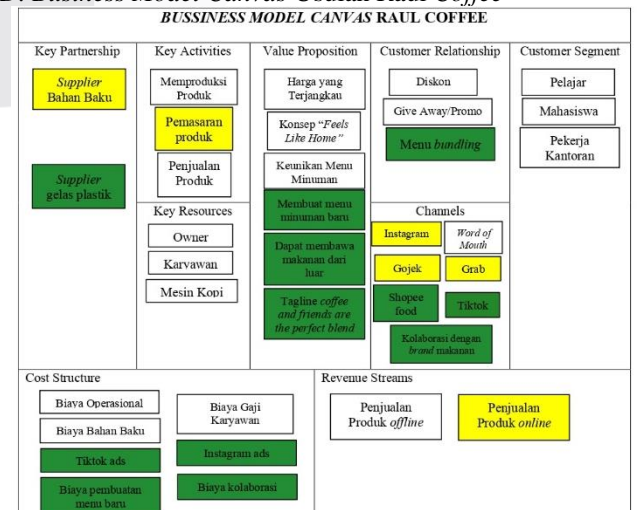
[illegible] Business Model Canvas Usulan Raul Coffee

BUSSINESS MODEL CANVAS RAUL COFFEE

Key Partnership

Supplier Bahan Baku

Supplier gelas plastik

Key Activities

Memproduksi Produk

Pemasaran produk

Penjualan Produk

Key Resources

Owner

Karyawan

Mesin Kopi

Value Proposition

Harga yang Terjangkau

Konsep "Feels Like Home"

Keunikan Menu Minuman

Membuat menu minuman baru

Dapat membawa makanan dari luar

Tagline coffee and friends are the perfect blend

Customer Relationship

Diskon

Give Away/Promo

Menu bundling

Channels

Instagram

Word of Mouth

Gojek

Grab

Shopee food

Tiktok

Kolaborasi dengan brand makanan

Customer Segment

Pelajar

Mahasiswa

Pekerja Kantoran

Cost Structure

Biaya Operasional

Biaya Bahan Baku

Tiktok ads

Biaya pembuatan menu baru

Biaya Gaji Karyawan

Instagram ads

Biaya kolaborasi

Revenue Streams

Penjualan Produk offline

Penjualan Produk online